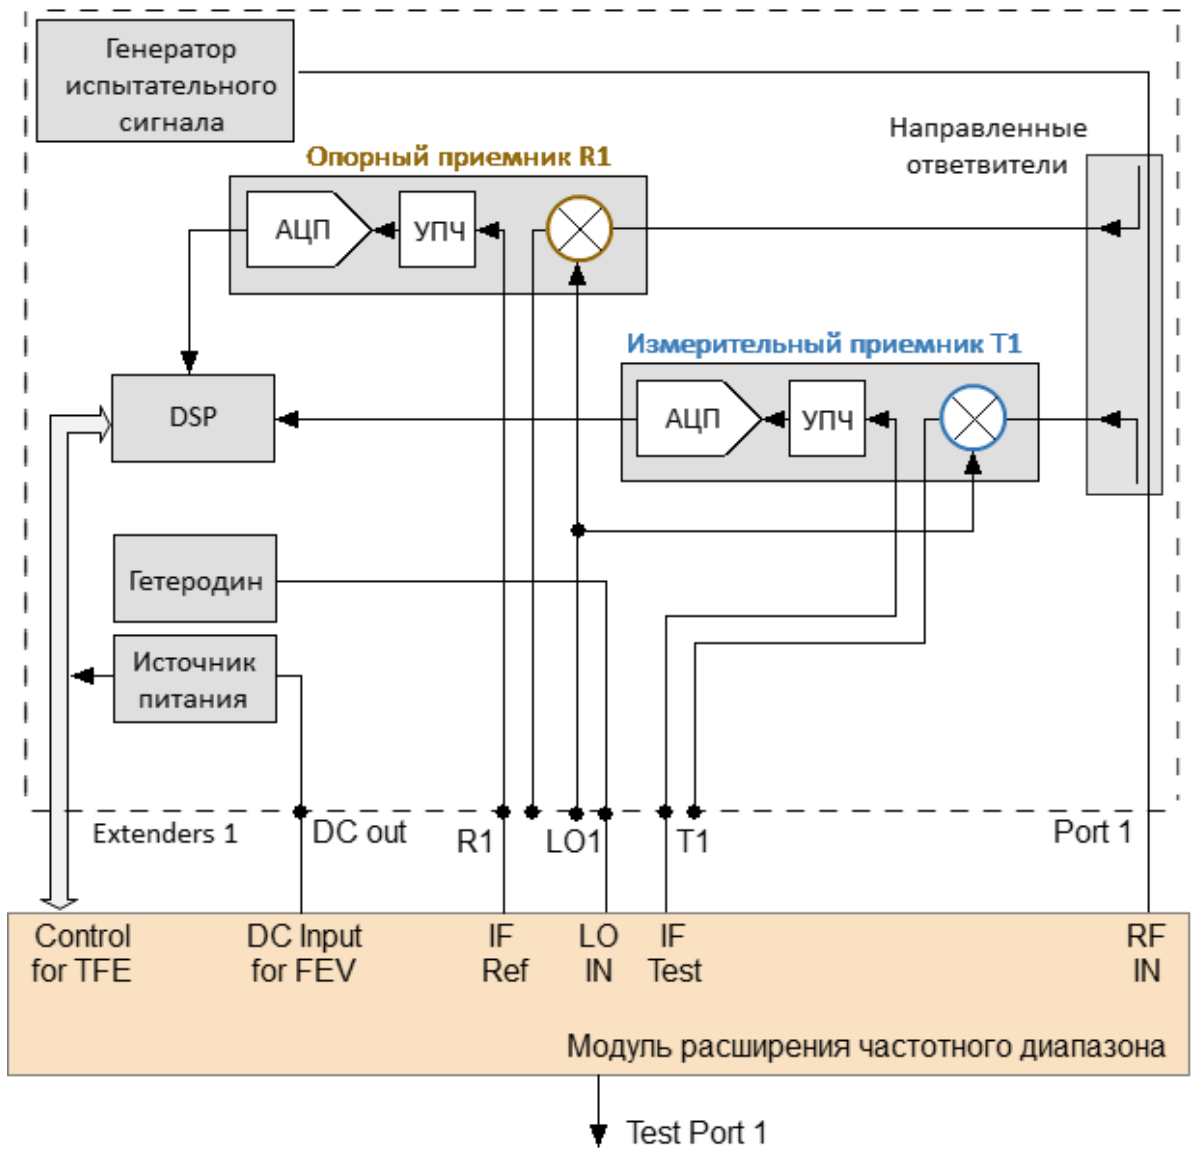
Генератор испытательного сигнала

Направленные ответвители

Опорный приемник R1

АЦП

УПЧ

DSP

Измерительный приемник T1

АЦП

УПЧ

Гетеродин

Источник питания

Extenders 1

DC out

R1

LO1

T1

Port 1

Control for TFE

DC Input for FEV

IF Ref

LO IN

IF Test

RF IN

Модуль расширения частотного диапазона

Test Port 1